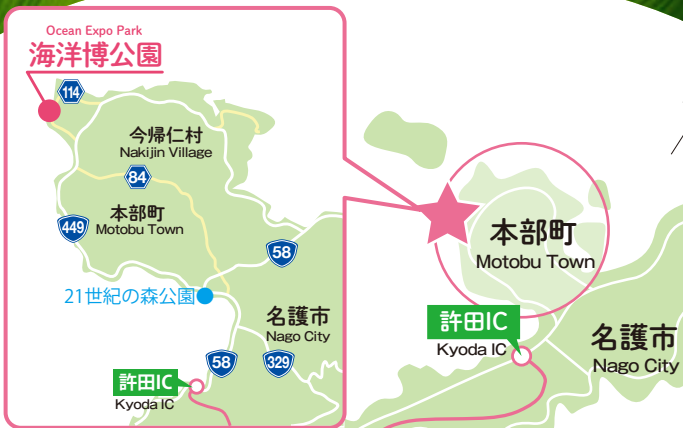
Ocean Expo Park
海洋博公園

114

今帰仁村
Nakijin Village

84

本部町
Motobu Town

449

58

21世紀の森公園

名護市
Nago City

58

329

許田IC
Kyoda IC

本部町
Motobu Town

許田IC
Kyoda IC

名護市
Nago City